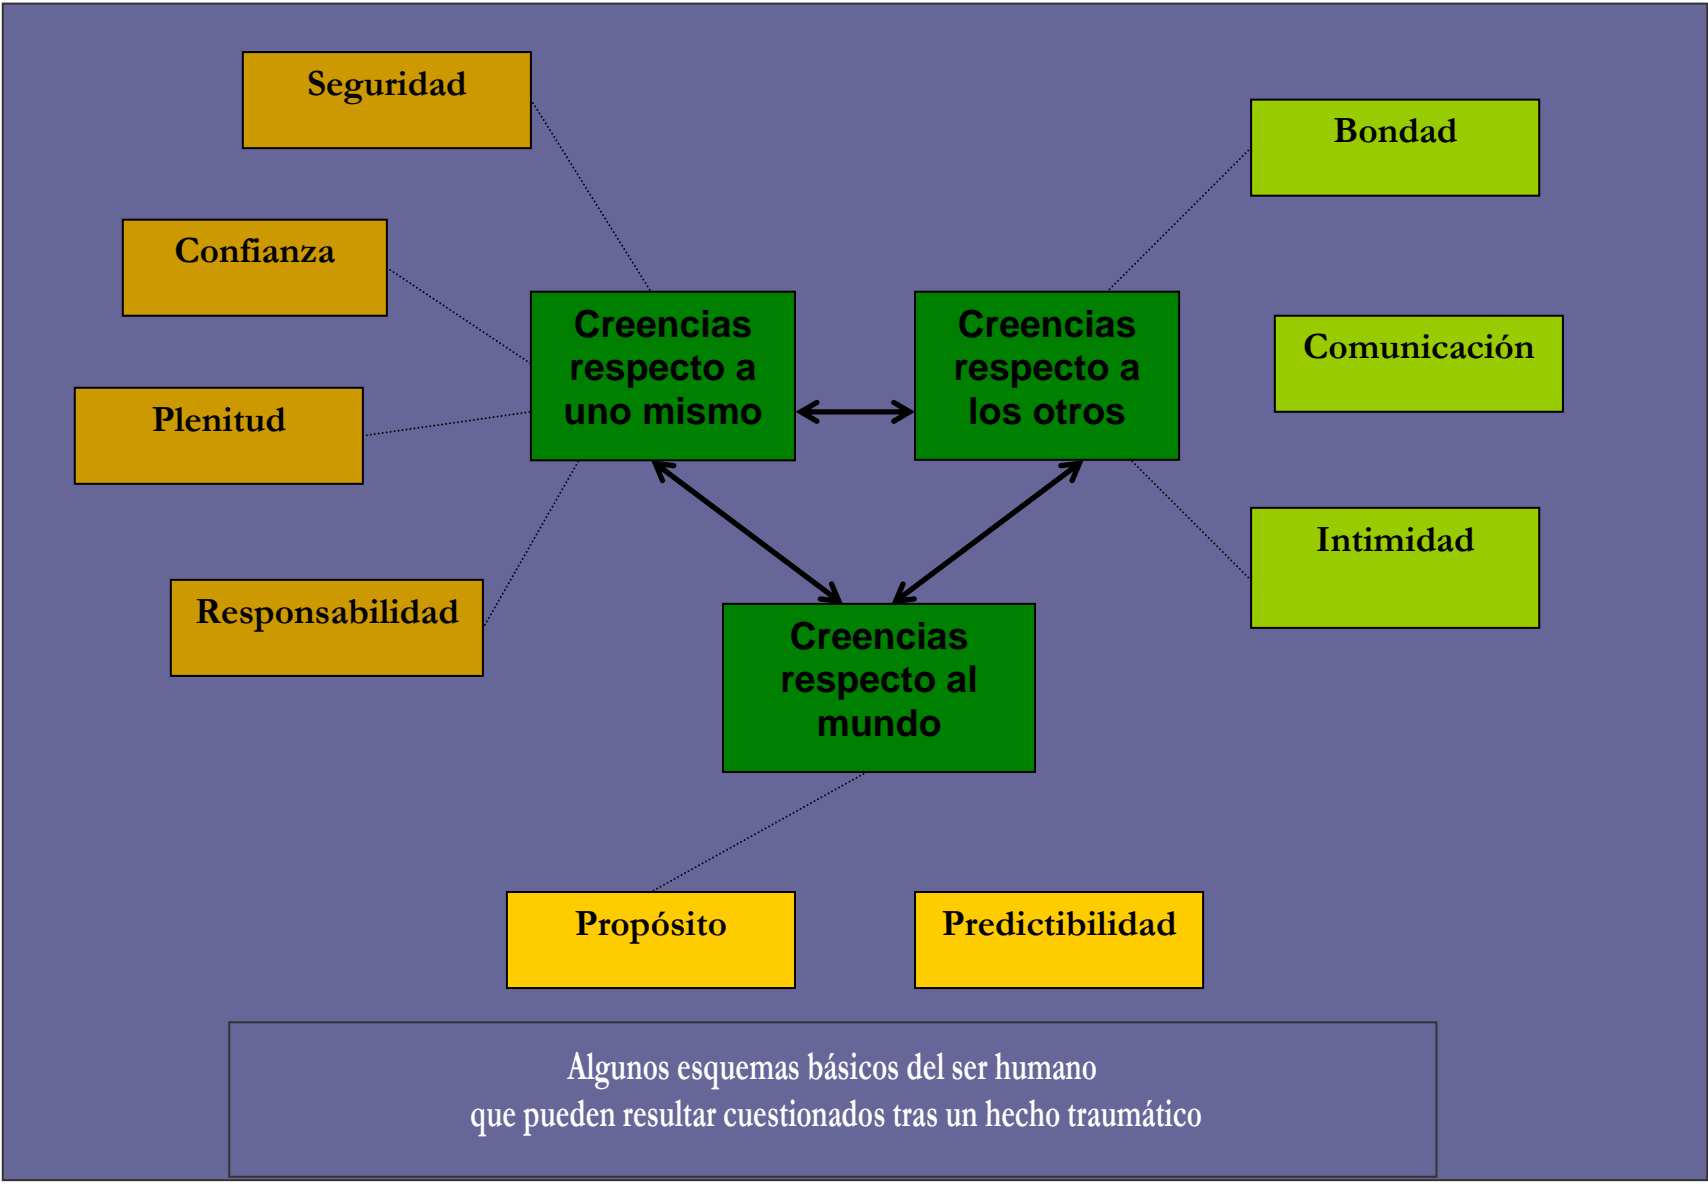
Seguridad

Bondad

Confianza

Creencias respecto a uno mismo

Creencias respecto a los otros

Comunicación

Plenitud

Intimidad

Responsabilidad

Creencias respecto al mundo

Propósito

Predictibilidad

Algunos esquemas básicos del ser humano
que pueden resultar cuestionados tras un hecho traumático